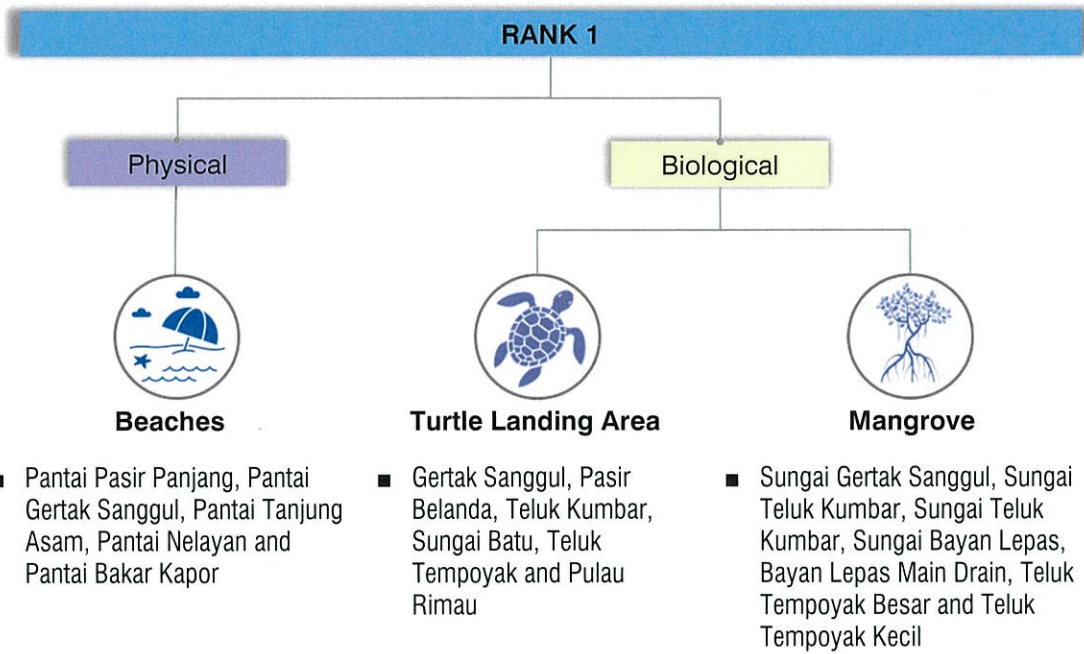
RANK 1

Physical

Biological

Beaches

Turtle Landing Area

Mangrove

■ Pantai Pasir Panjang, Pantai Gertak Sanggul, Pantai Tanjung Asam, Pantai Nelayan and Pantai Bakar Kapor

■ Gertak Sanggul, Pasir Belanda, Teluk Kumbar, Sungai Batu, Teluk Tempoyak and Pulau Rimau

■ Sungai Gertak Sanggul, Sungai Teluk Kumbar, Sungai Teluk Kumbar, Sungai Bayan Lepas, Bayan Lepas Main Drain, Teluk Tempoyak Besar and Teluk Tempoyak Kecil